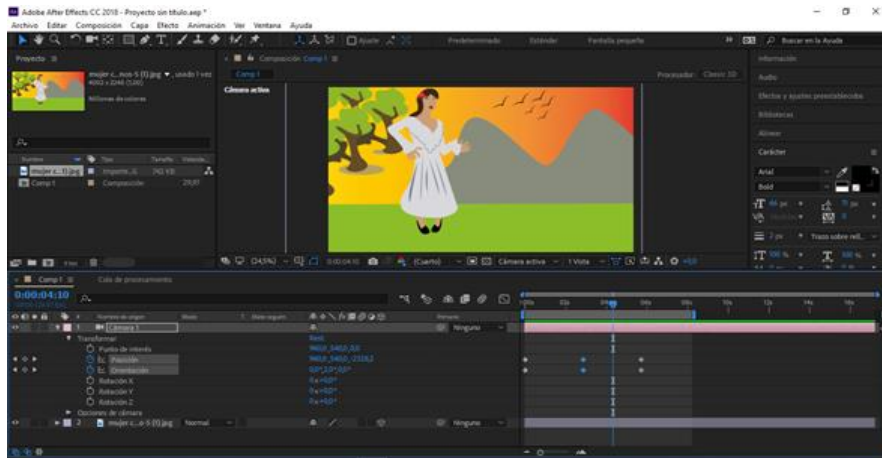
Adobe After Effects CC 2018 - Proyecto sin título.aep *

Archivo Editar Composición Capa Efecto Animación Ver Ventana Ayuda

Predeterminado Estándar Pantalla pequeña

Buscar en la Ayuda

Proyecto

mujer c...nos-5 (1).jpg ▾ , usado 1 vez
4092 x 2246 (1,00)
Millones de colores

Nombre Tipo Tamaño Velocidad

mujer c...(1).jpg Imagen...G 742 KB

Comp 1 Composición 29,97

Composición Comp 1

Comp 1

Cámara activa

Procesador: Clásico 3D

(34,5%) 0;00;04;10 (Cuarto) Cámara activa 1 Vista +0,0

Información

Audio

Efectos y ajustes preestablecidos

Bibliotecas

Alinear

Carácter

Arial

Bold

Trazo sobre rell...

Comp 1 Cola de procesamiento

0:00:04:10

Nombre de origen Modo T Mate seguim. Primario

1 Cámara 1 Ninguno

Transformar Restablecer

Punto de interés 960,0,540,0,0,0

Posición 960,0,540,0,-2133,3

Orientación 0,0°,0,0°,0,0°

Rotación X 0x+0,0°

Rotación Y 0x+0,0°

Rotación Z 0x+0,0°

Opciones de cámara

2 mujer c...s-5 (1).jpg Normal Ninguno

0;00s 02s 04s 06s 08s 10s 12s 14s 16s